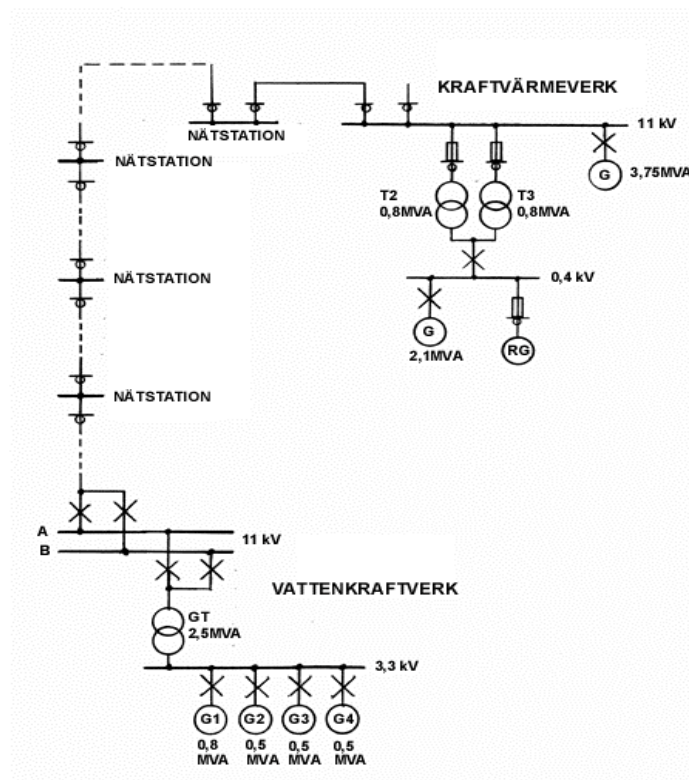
NÄTSTATION

KRAFTVÄRMEVERK

11 kV

G

3,75MVA

T2
0,8MVA

T3
0,8MVA

NÄTSTATION

NÄTSTATION

0,4 kV

G
2,1MVA

RG

NÄTSTATION

A

B

11 kV

VATTENKRAFTVERK

GT
2,5MVA

3,3 kV

G1
0,8
MVA

G2
0,5
MVA

G3
0,5
MVA

G4
0,5
MVA